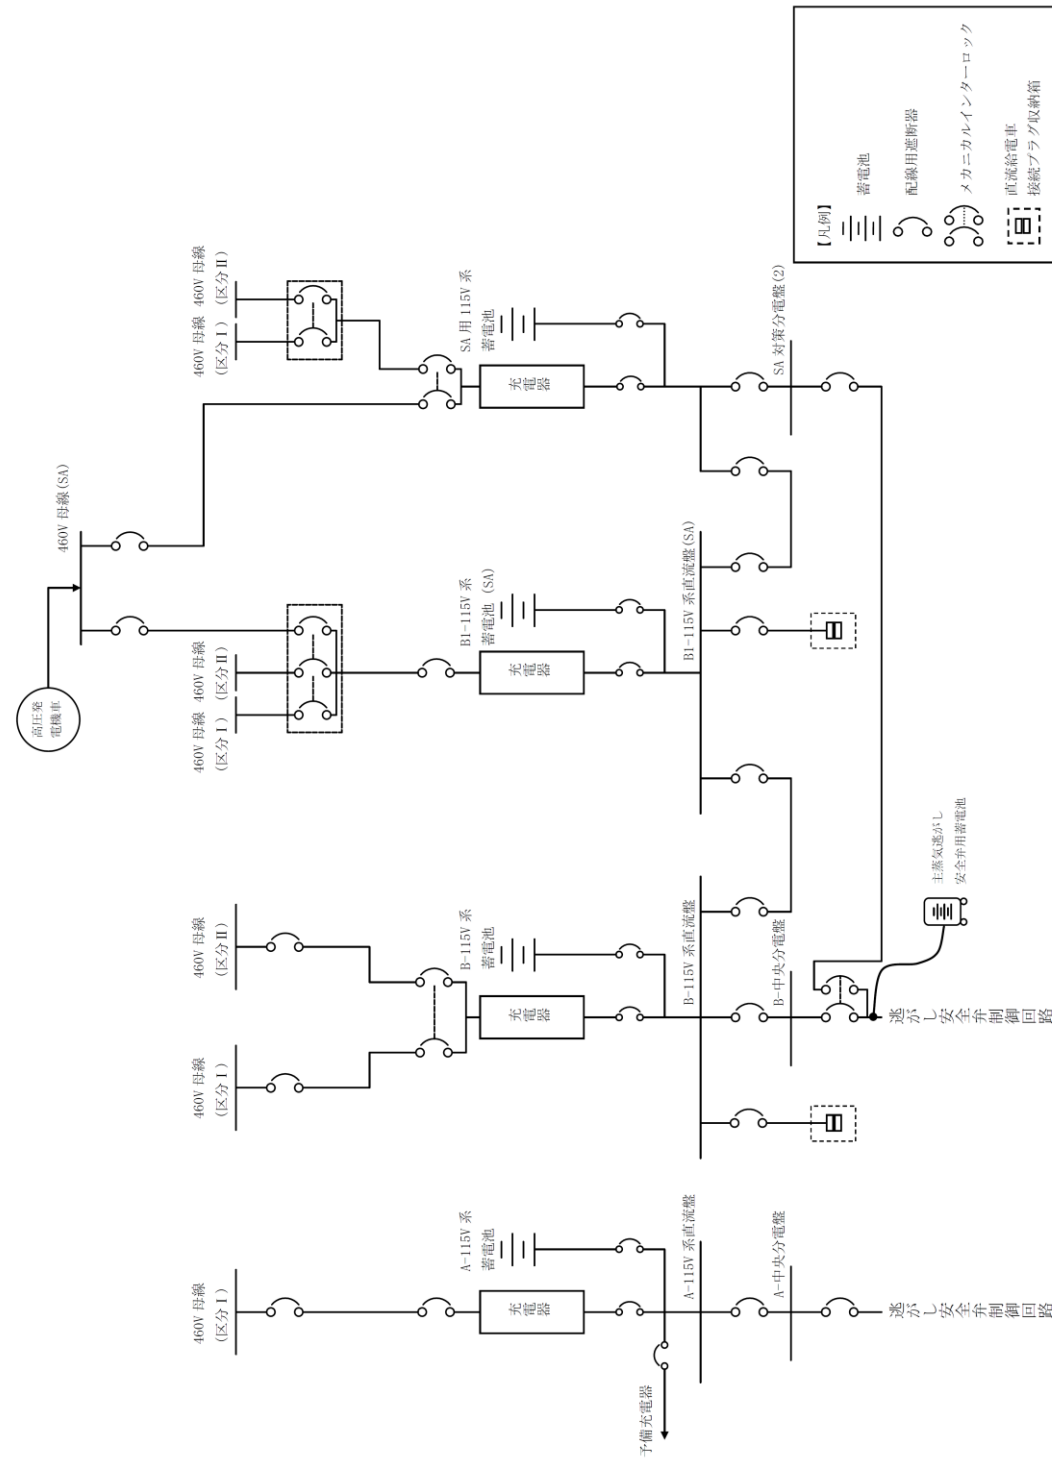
【凡例】
蓄電池
配線用遮断器
メカニカルインターロック
直流給電車
接続プラグ収納箱

高圧発電機車
460V 母線(SA)
460V 母線（区分Ⅰ）
460V 母線（区分Ⅱ）
460V 母線（区分Ⅰ）
460V 母線（区分Ⅱ）
SA 用 115V 系 蓄電池
充電器
SA 対策分電盤(2)
B1-115V 系 蓄電池（SA）
充電器
B1-115V 系直流盤(SA)
460V 母線（区分Ⅰ）
460V 母線（区分Ⅱ）
B-115V 系 蓄電池
充電器
B-115V 系直流盤
B-中央分電盤
主蒸気逃がし安全弁用蓄電池
逃がし安全弁制御回路
460V 母線（区分Ⅰ）
A-115V 系 蓄電池
充電器
A-115V 系直流盤
A-中央分電盤
逃がし安全弁制御回路
予備充電器